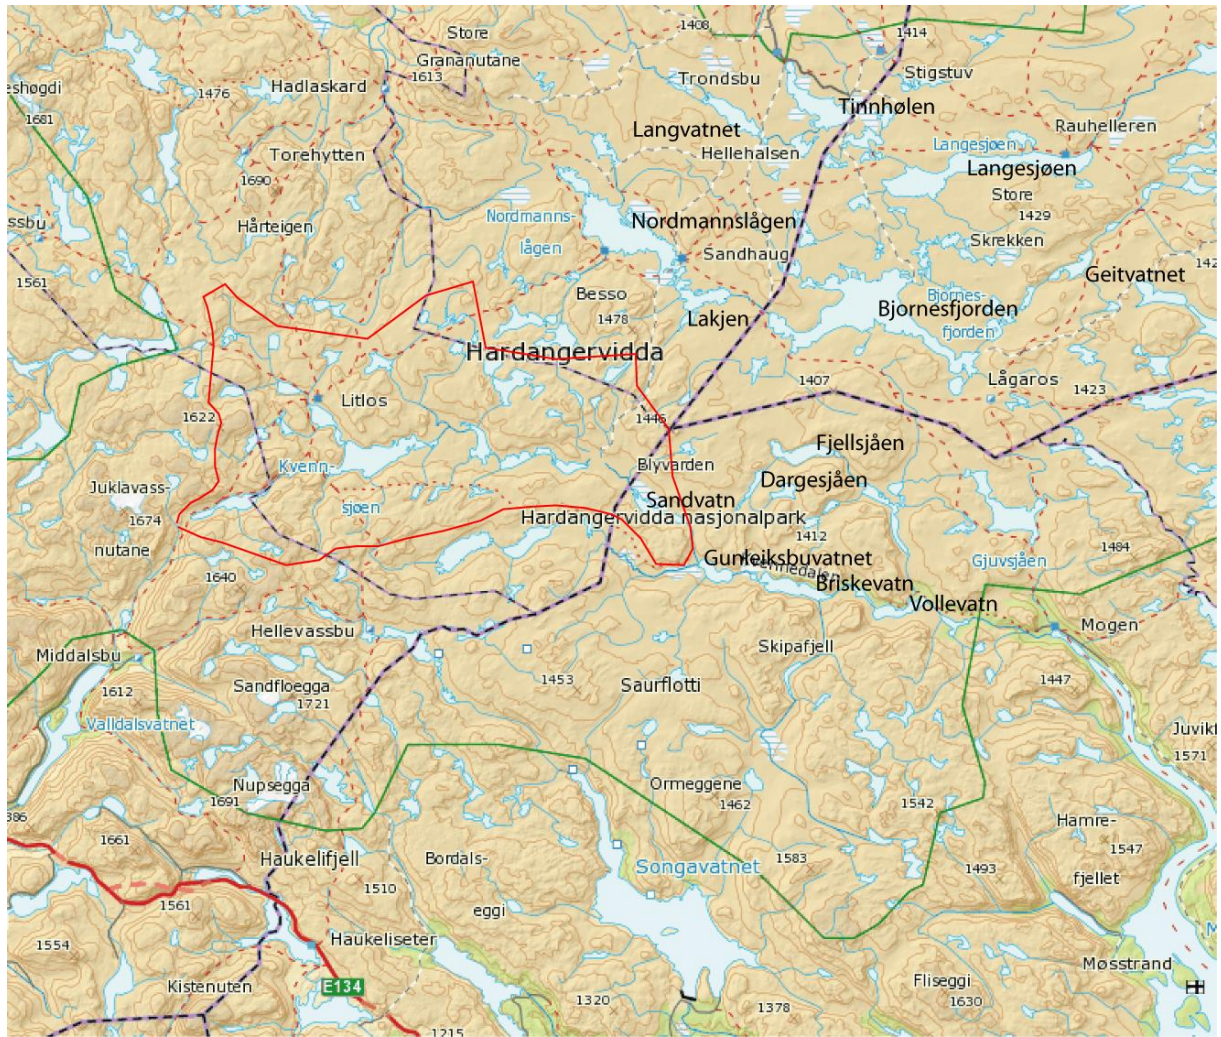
Store
Grananutane
1613
1408
1414
Stigstuv
Trondsbu
Tinnhølen
eshøgdi
1476
Hadlaskard
1681
Langvatnet
Rauhelleren
Hellehalsen
Langesjøen
Torehytten
Langesjøen
1690
Store
Nordmanns-
1429
ssbu
Hårteigen
Nordmannslågen
lågen
Skrekken
Sandhaug
1561
Geitvatnet
142
Bjornes-
Besso
Bjornesfjorden
Lakjen
1478
fjorden
Hardangervidda
Lågaros
1407
1423
Litlos
1622
1446
Fjellsjåen
Kvenn-
Blyvarden
Dargesjåen
Juklavass-
Sandvatn
sjøen
Hardangervidda nasjonalpark
1674
1412
1484
nutane
Gunleiksbuvatnet
Gjuvsjåen
1640
Briskevatn
Vollevatn
Mogen
Hellevassbu
Skipafjell
Middalsbu
1447
1453
Saurflotti
Sandfloegga
1612
1721
Juvikt
Valldalsvatnet
1571
Nupsegga
Ormeggene
1691
1462
1542
Hamre-
386
1661
1547
Haukelifjell
Bordals-
1583
1493
Songavatnet
fjellet
1510
1561
eggi
Haukeliseter
1554
Møsstrand
Kistenuten
E134
Fliseggi
1630
1320
1378
1215